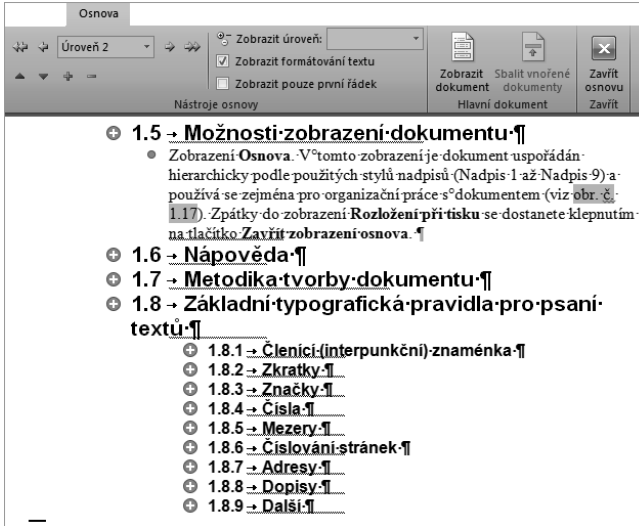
Osnova

Úroveň 2

Zobrazit úroveň:

Zobrazit formátování textu

Zobrazit pouze první řádek

Nástroje osnovy

Zobrazit dokument

Sbalit vnořené dokumenty

Hlavní dokument

Zavřít osnovu

Zavřít

1.5 → Možnosti·zobrazení·dokumentu·¶

Zobrazení·Osnova.·V°tomto·zobrazení·je·dokument·uspořádán·hierarchicky·podle·použitých·stylů·nadpisů·(Nadpis·1·až·Nadpis·9)·a·používá·se·zejména·pro·organizační·práce·s°dokumentem·(viz·obr.·č.·1.17).·Zpátky·do·zobrazení·Rozložení·při·tisku·se·dostanete·klepnutím·na·tlačítko·Zavřít·zobrazení·osnova.·¶

1.6 → Nápověda·¶

1.7 → Metodika·tvorby·dokumentu·¶

1.8 → Základní·typografická·pravidla·pro·psaní·textů·¶

1.8.1 → Členicí·(interpunkční)·znaménka·¶

1.8.2 → Zkratky·¶

1.8.3 → Značky·¶

1.8.4 → Čísla·¶

1.8.5 → Mezery·¶

1.8.6 → Číslování·stránek·¶

1.8.7 → Adresy·¶

1.8.8 → Dopisy·¶

1.8.9 → Další·¶